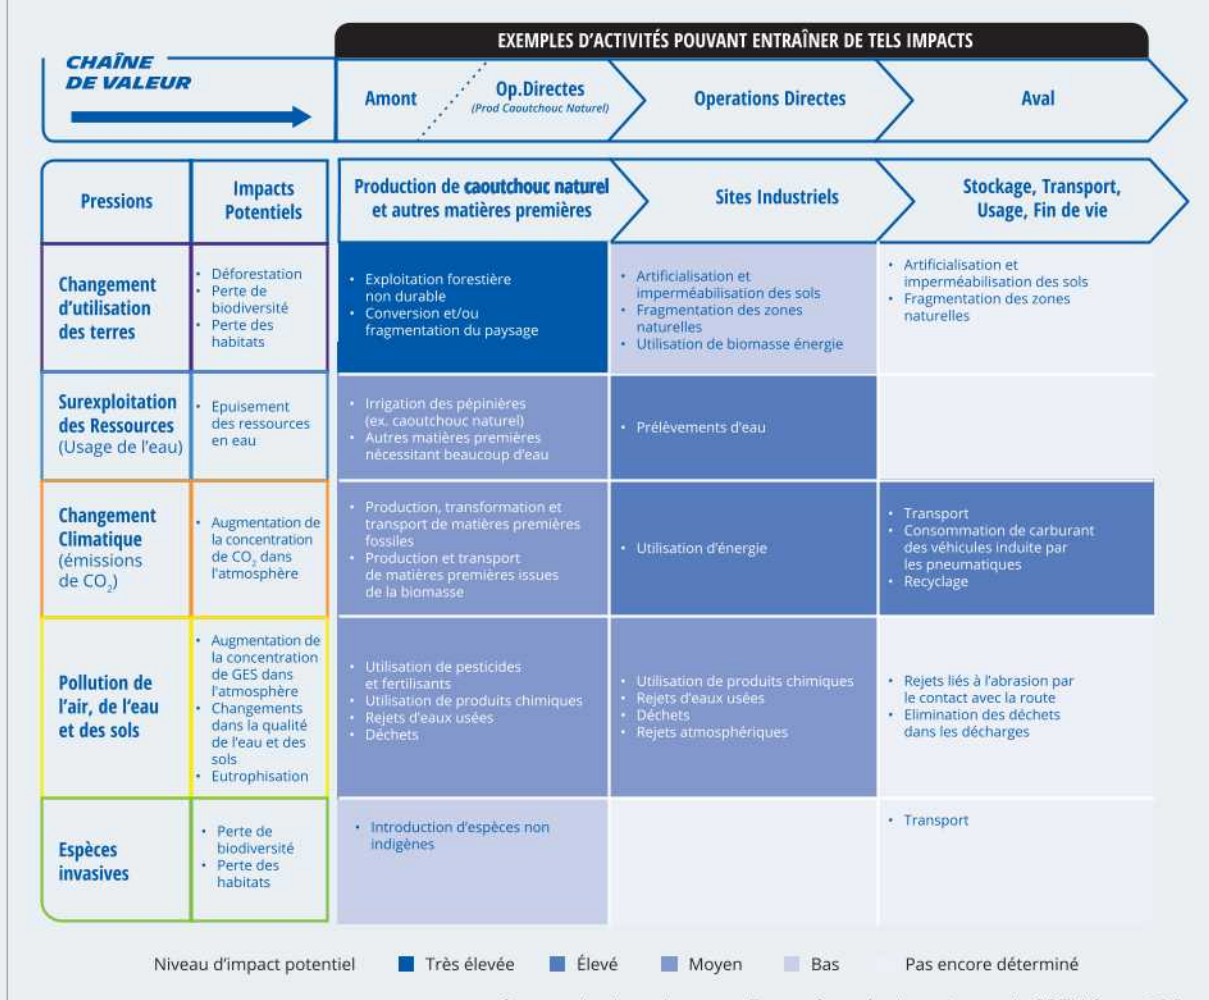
EXEMPLES D'ACTIVITÉS POUVANT ENTRAÎNER DE TELS IMPACTS

CHAÎNE DE VALEUR

| | | Amont / Op.Directes (Prod Caoutchouc Naturel) | Operations Directes | Aval |
|---|---|---|---|---|
| Pressions | Impacts Potentiels | Production de caoutchouc naturel et autres matières premières | Sites Industriels | Stockage, Transport, Usage, Fin de vie |
| Changement d'utilisation des terres | • Déforestation • Perte de biodiversité • Perte des habitats | • Exploitation forestière non durable • Conversion et/ou fragmentation du paysage | • Artificialisation et imperméabilisation des sols • Fragmentation des zones naturelles • Utilisation de biomasse énergie | • Artificialisation et imperméabilisation des sols • Fragmentation des zones naturelles |
| Surexploitation des Ressources (Usage de l'eau) | • Epuisement des ressources en eau | • Irrigation des pépinières (ex. caoutchouc naturel) • Autres matières premières nécessitant beaucoup d'eau | • Prélèvements d'eau | |
| Changement Climatique (émissions de $CO_2$) | • Augmentation de la concentration de $CO_2$ dans l'atmosphère | • Production, transformation et transport de matières premières fossiles • Production et transport de matières premières issues de la biomasse | • Utilisation d'énergie | • Transport • Consommation de carburant des véhicules induite par les pneumatiques • Recyclage |
| Pollution de l'air, de l'eau et des sols | • Augmentation de la concentration de GES dans l'atmosphère • Changements dans la qualité de l'eau et des sols • Eutrophisation | • Utilisation de pesticides et fertilisants • Utilisation de produits chimiques • Rejets d'eaux usées • Déchets | • Utilisation de produits chimiques • Rejets d'eaux usées • Déchets • Rejets atmosphériques | • Rejets liés à l'abrasion par le contact avec la route • Elimination des déchets dans les décharges |
| Espèces invasives | • Perte de biodiversité • Perte des habitats | • Introduction d'espèces non indigènes | | • Transport |

Niveau d'impact potentiel  Très élevée  Élevé  Moyen  Bas  Pas encore déterminé